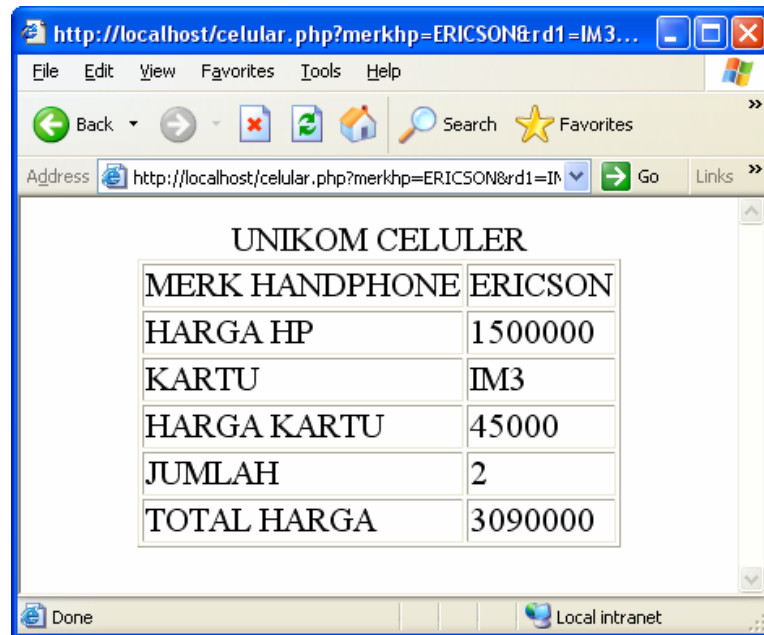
http://localhost/celular.php?merkhp=ERICSON&rd1=IM3...

File Edit View Favorites Tools Help

Back Search Favorites

Address http://localhost/celular.php?merkhp=ERICSON&rd1=IM Go Links

UNIKOM CELULER

| MERK HANDPHONE | ERICSON |
|---|---|
| HARGA HP | 1500000 |
| KARTU | IM3 |
| HARGA KARTU | 45000 |
| JUMLAH | 2 |
| TOTAL HARGA | 3090000 |

Done Local intranet